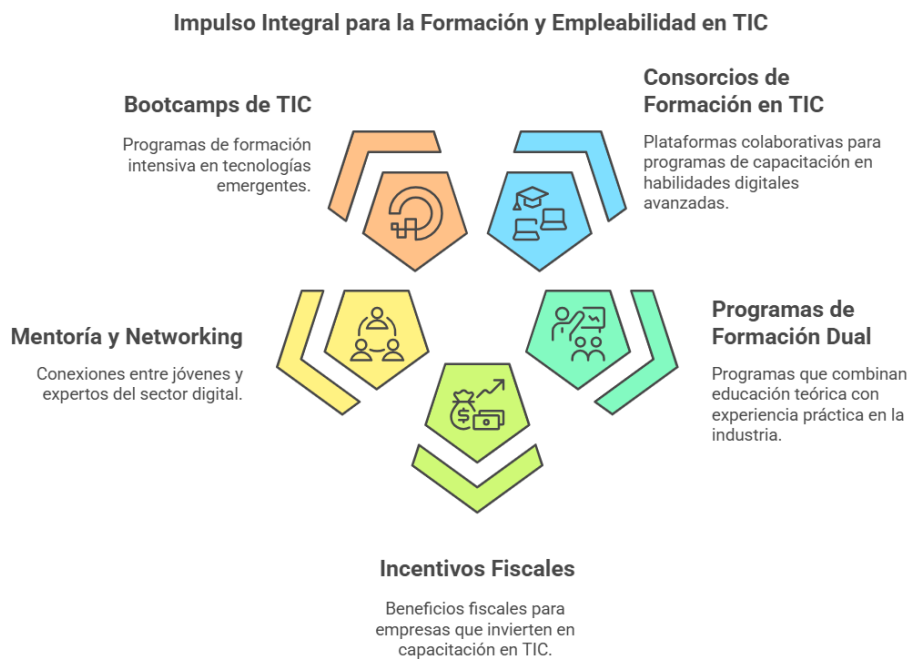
Impulso Integral para la Formación y Empleabilidad en TIC

Bootcamps de TIC

Programas de formación intensiva en tecnologías emergentes.

Consorcios de Formación en TIC

Plataformas colaborativas para programas de capacitación en habilidades digitales avanzadas.

Mentoría y Networking

Conexiones entre jóvenes y expertos del sector digital.

Programas de Formación Dual

Programas que combinan educación teórica con experiencia práctica en la industria.

Incentivos Fiscales

Beneficios fiscales para empresas que invierten en capacitación en TIC.